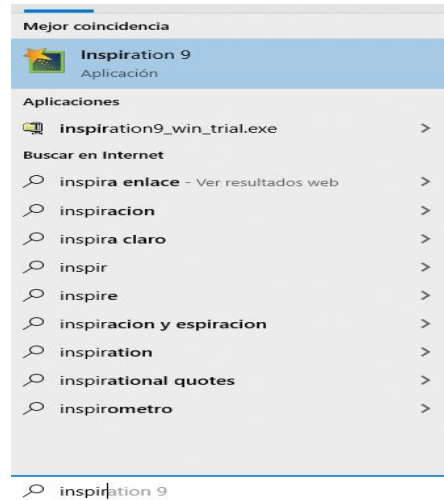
Mejor coincidencia

Inspiration 9
Aplicación

Aplicaciones

inspiration9_win_trial.exe >

Buscar en Internet

inspira enlace - Ver resultados web >

inspiracion >

inspira claro >

inspir >

inspire >

inspiracion y espiracion >

inspiration >

inspirational quotes >

inspirometro >

inspiration 9